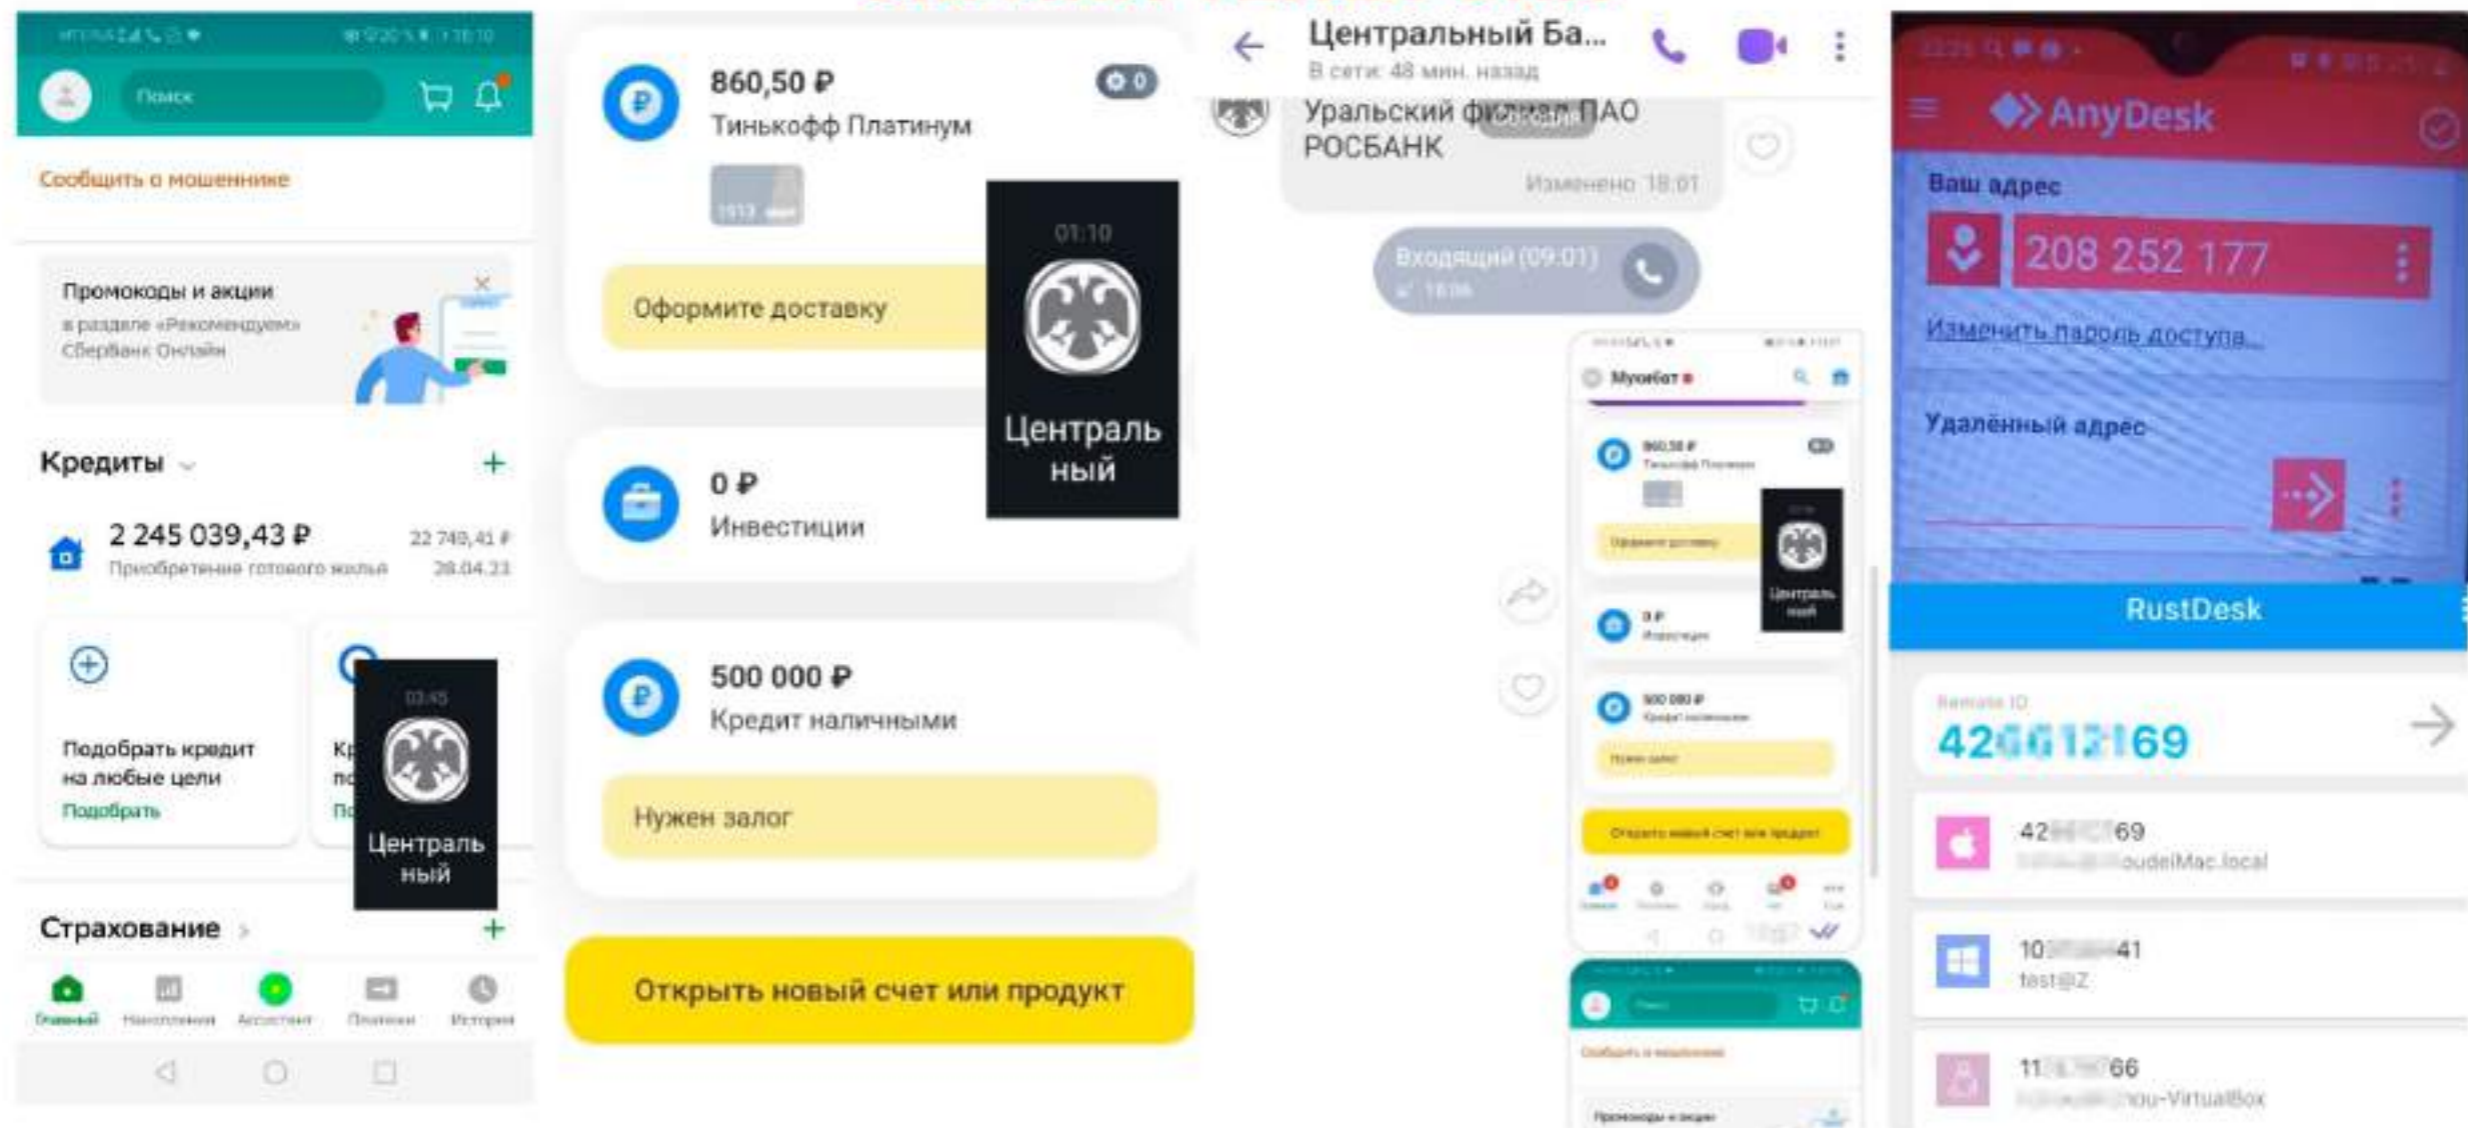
Поиск

Сообщить о мошеннике

Промокоды и акции
в разделе «Рекомендуем» СберБанк Онлайн

Кредиты

2 245 039,43 ₽
Приобретение готового жилья
22 749,41 ₽
28.04.23

Подобрать кредит на любые цели
Подобрать

Кр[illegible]
по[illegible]
По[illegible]

03:45
Централь ный

Страхование

Главный Накопления Ассистент Платежи История

860,50 ₽
Тинькофф Платинум
0

Оформите доставку

01:10
Централь ный

0 ₽
Инвестиции

500 000 ₽
Кредит наличными

Нужен залог

Открыть новый счет или продукт

Центральный Ба...
В сети: 48 мин. назад

Уральский филиал ПАО РОСБАНК
Изменено 18:01

Входящий (09:01)

Мультибот

860,50 ₽
0 ₽
500 000 ₽
Централь ный

AnyDesk
Ваш адрес
208 252 177
Изменить пароль доступа...
Удалённый адрес

RustDesk
Remote ID
42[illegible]169
42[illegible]69
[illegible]oudeiMac.local
10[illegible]41
test@Z
11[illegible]66
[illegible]ou-VirtualBox